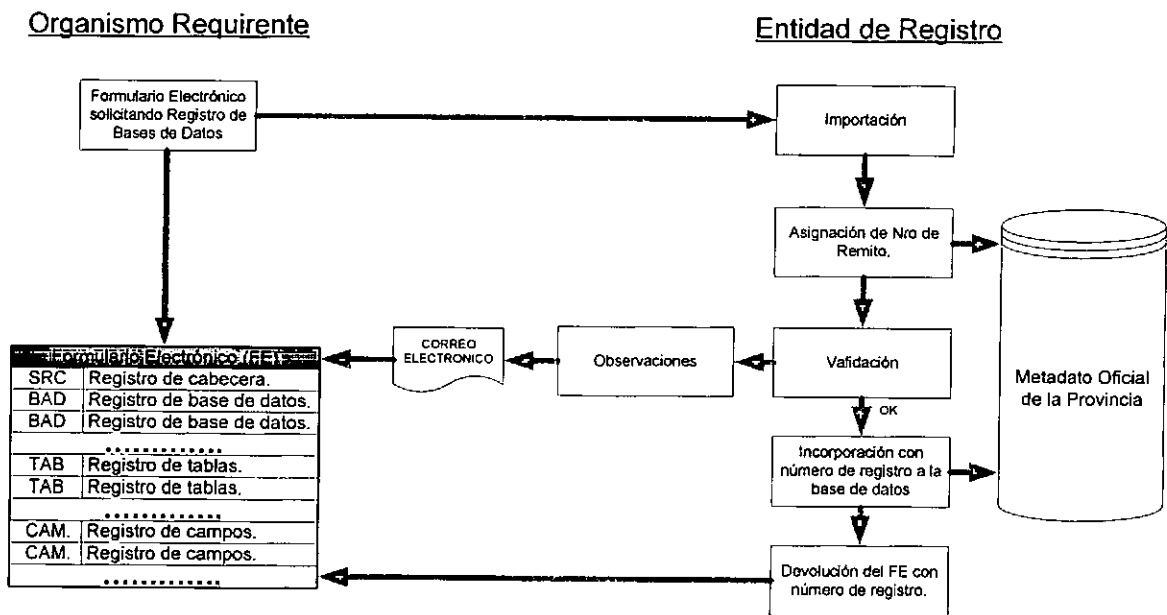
Organismo Requirente

Entidad de Registro

Formulario Electrónico solicitando Registro de Bases de Datos

Importación

Asignación de Nro de Remito.

Metadato Oficial de la Provincia

Formulario Electrónico (FE)

| SRC | Registro de cabecera. |
|---|---|
| BAD | Registro de base de datos. |
| BAD | Registro de base de datos. |
| | ............. |
| TAB | Registro de tablas. |
| TAB | Registro de tablas. |
| | ............. |
| CAM. | Registro de campos. |
| CAM. | Registro de campos. |
| | ............. |

CORREO ELECTRONICO

Observaciones

Validación

OK

Incorporación con número de registro a la base de datos

Devolución del FE con número de registro.